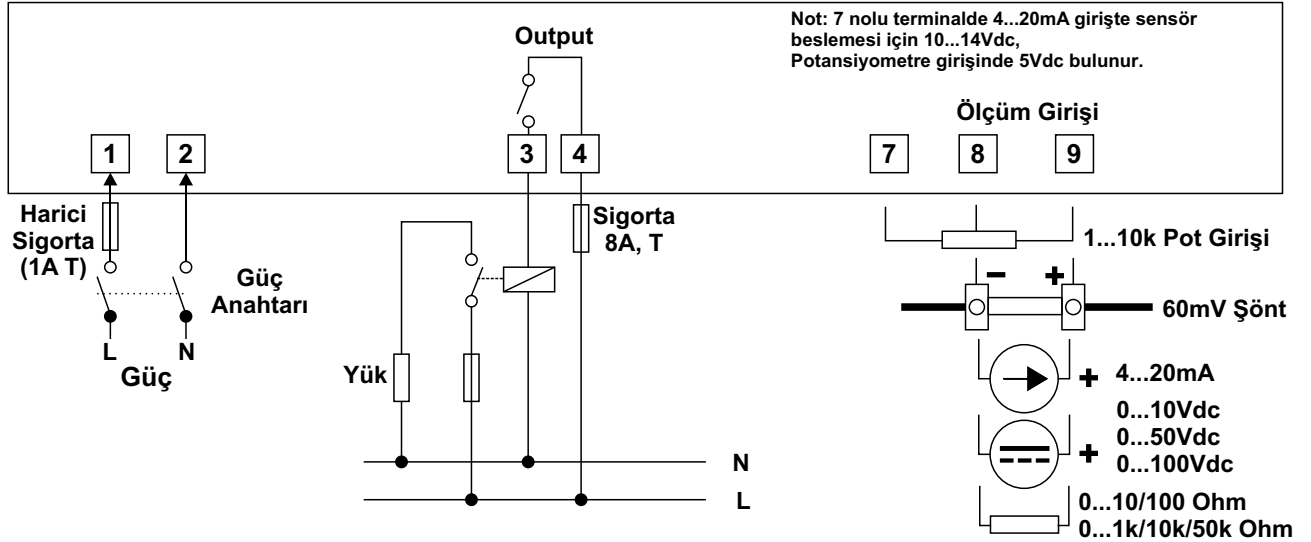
Not: 7 nolu terminalde 4...20mA girişte sensör beslemesi için 10...14Vdc,
Potansiyometre girişinde 5Vdc bulunur.

Output

Ölçüm Girişi

1 2 3 4 7 8 9

Harici Sigorta (1A T)

Güç Anahtarı

L N
Güç

Sigorta 8A, T

Yük

N
L

1...10k Pot Girişi

– +

60mV Şönt

+ 4...20mA

0...10Vdc
+ 0...50Vdc
0...100Vdc

0...10/100 Ohm
0...1k/10k/50k Ohm